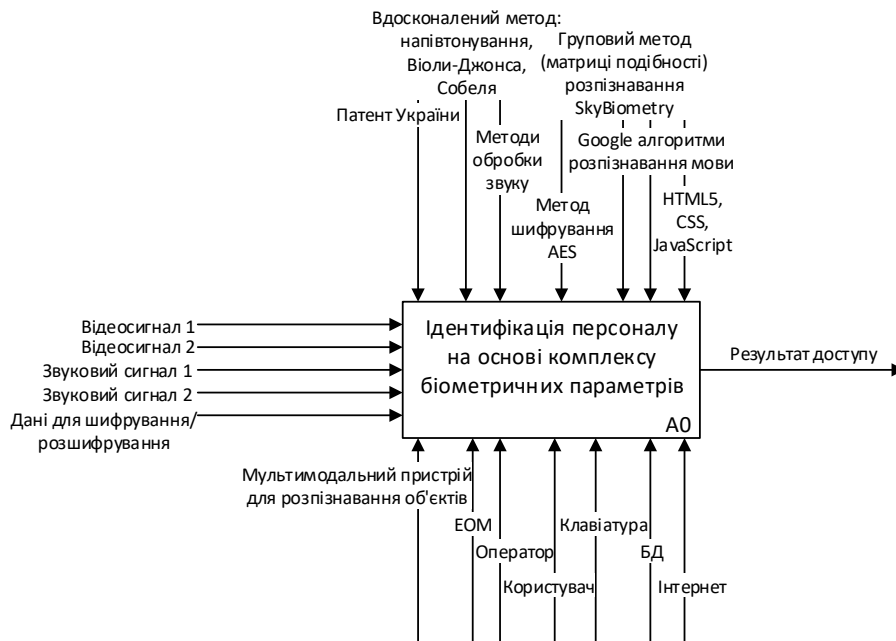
Вдосконалений метод: напівтонування, Віоли-Джонса, Собеля

Патент України

Методи обробки звуку

Груповий метод (матриці подібності) розпізнавання SkyBiometry

Метод шифрування AES

Google алгоритми розпізнавання мови

HTML5, CSS, JavaScript

Відеосигнал 1
Відеосигнал 2
Звуковий сигнал 1
Звуковий сигнал 2
Дані для шифрування/ розшифрування

Ідентифікація персоналу на основі комплексу біометричних параметрів

A0

Результат доступу

Мультимодальний пристрій для розпізнавання об'єктів

ЕОМ

Оператор

Користувач

Клавіатура

БД

Інтернет